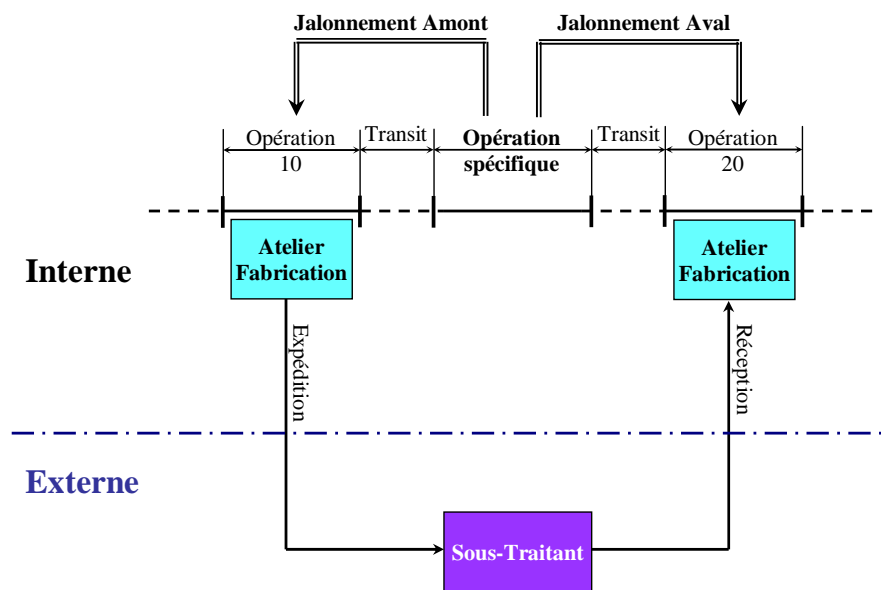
Jalonnement Amont

Jalonnement Aval

Opération 10

Transit

Opération spécifique

Transit

Opération 20

Interne

Atelier Fabrication

Atelier Fabrication

Expédition

Réception

Externe

Sous-Traitant